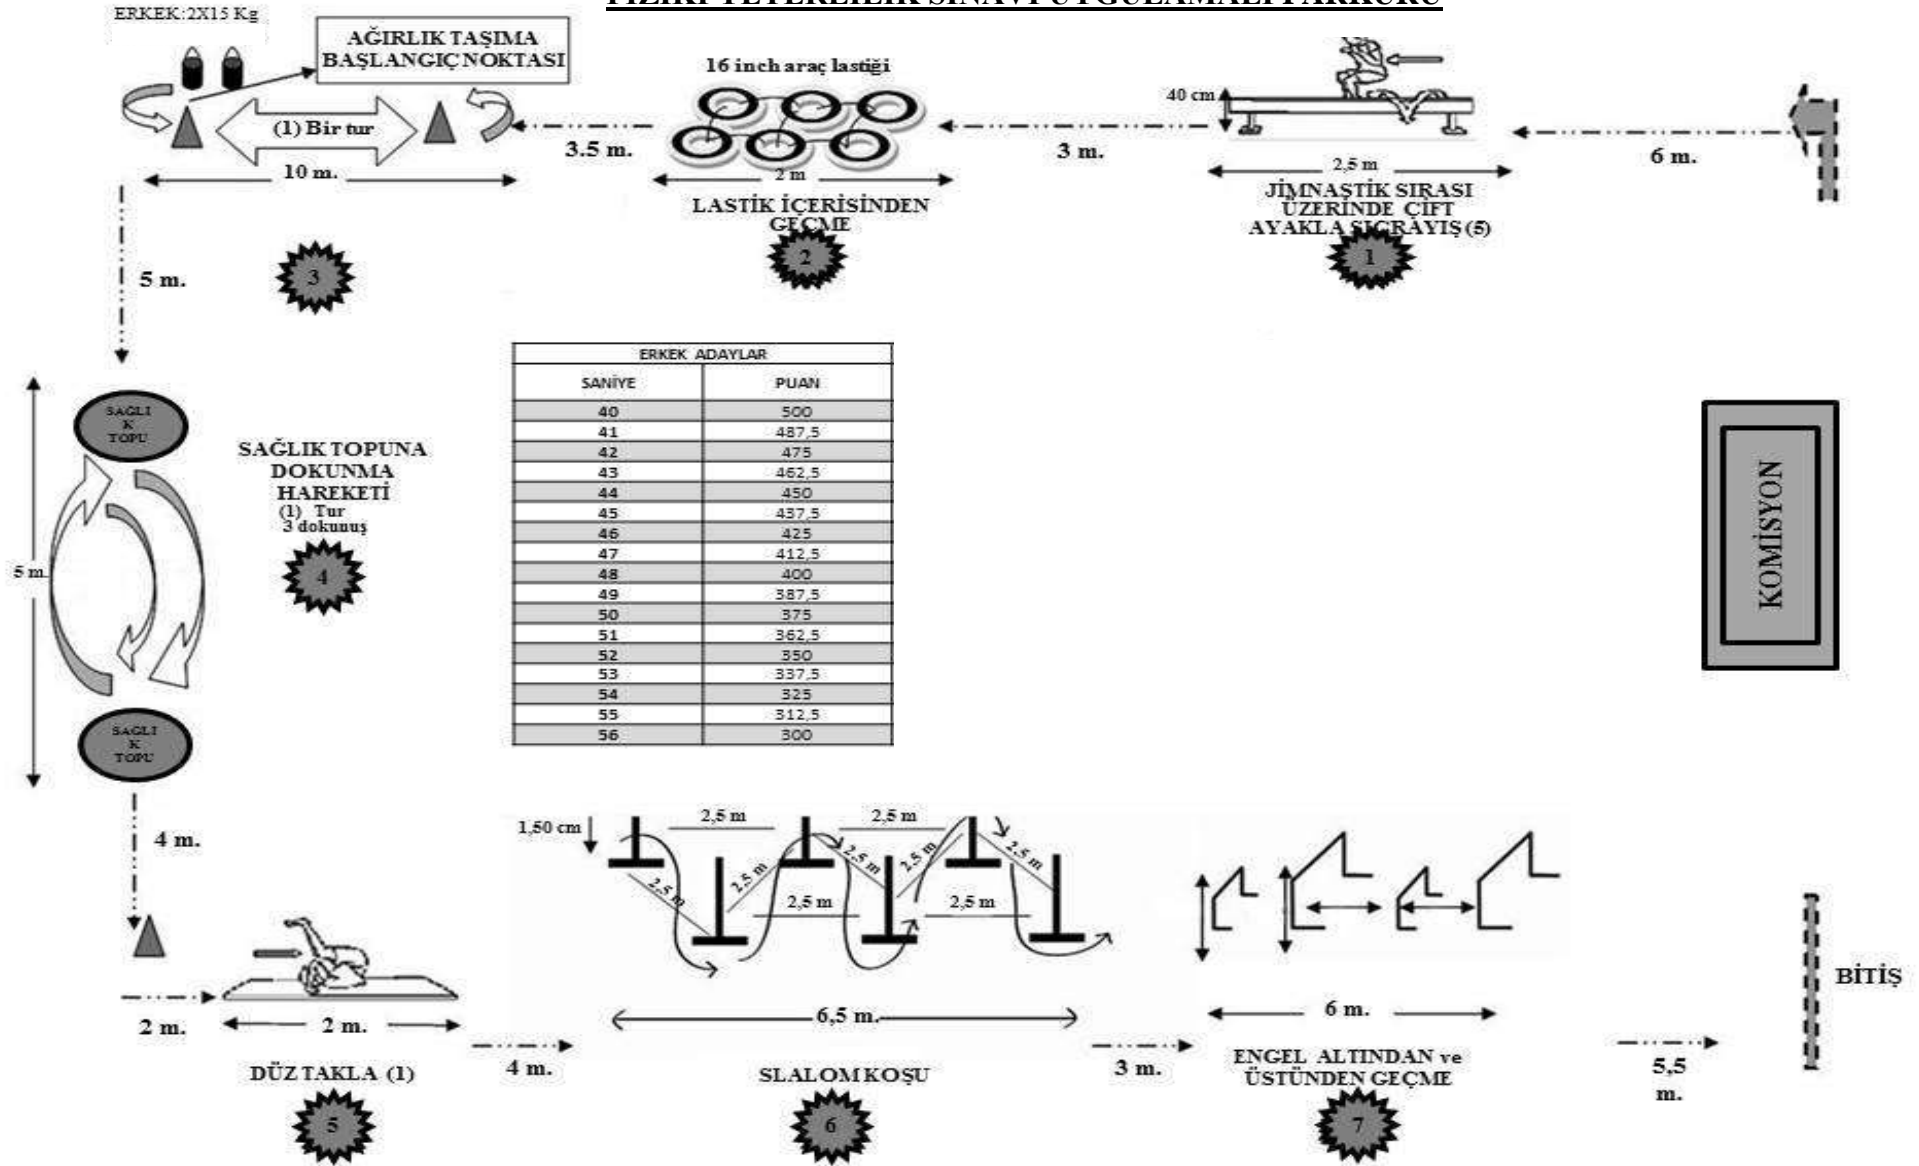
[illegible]

ERKEK:2X15 Kg

AĞIRLIK TAŞIMA BAŞLANGIÇ NOKTASI

(1) Bir tur

10 m.

3.5 m.

16 inch araç lastiği

2 m

LASTİK İÇERİSİNDEN GEÇME

3 m.

40 cm

2,5 m

JİMNASTİK SIRASI ÜZERİNDE ÇİFT AYAKLA SIÇRAYIŞ (5)

6 m.

1

2

3

5 m.

SAĞLIK TOPU

SAĞLIK TOPUNA DOKUNMA HAREKETİ
(1) Tur
3 dokunuş

4

5 m.

SAĞLIK TOPU

| ERKEK ADAYLAR | |
|---|---|
| SANİYE | PUAN |
| 40 | 500 |
| 41 | 487,5 |
| 42 | 475 |
| 43 | 462,5 |
| 44 | 450 |
| 45 | 437,5 |
| 46 | 425 |
| 47 | 412,5 |
| 48 | 400 |
| 49 | 387,5 |
| 50 | 375 |
| 51 | 362,5 |
| 52 | 350 |
| 53 | 337,5 |
| 54 | 325 |
| 55 | 312,5 |
| 56 | 300 |

KOMİSYON

4 m.

1,50 cm

2,5 m
2,5 m
2,5 m
2,5 m
2,5 m
2,5 m
2,5 m
2,5 m
2,5 m

2 m.

2 m.

DÜZ TAKLA (1)

5

4 m.

6,5 m.

SLALOM KOŞU

6

3 m.

6 m.

ENGEL ALTINDAN ve ÜSTÜNDEN GEÇME

7

5,5 m.

BİTİŞ